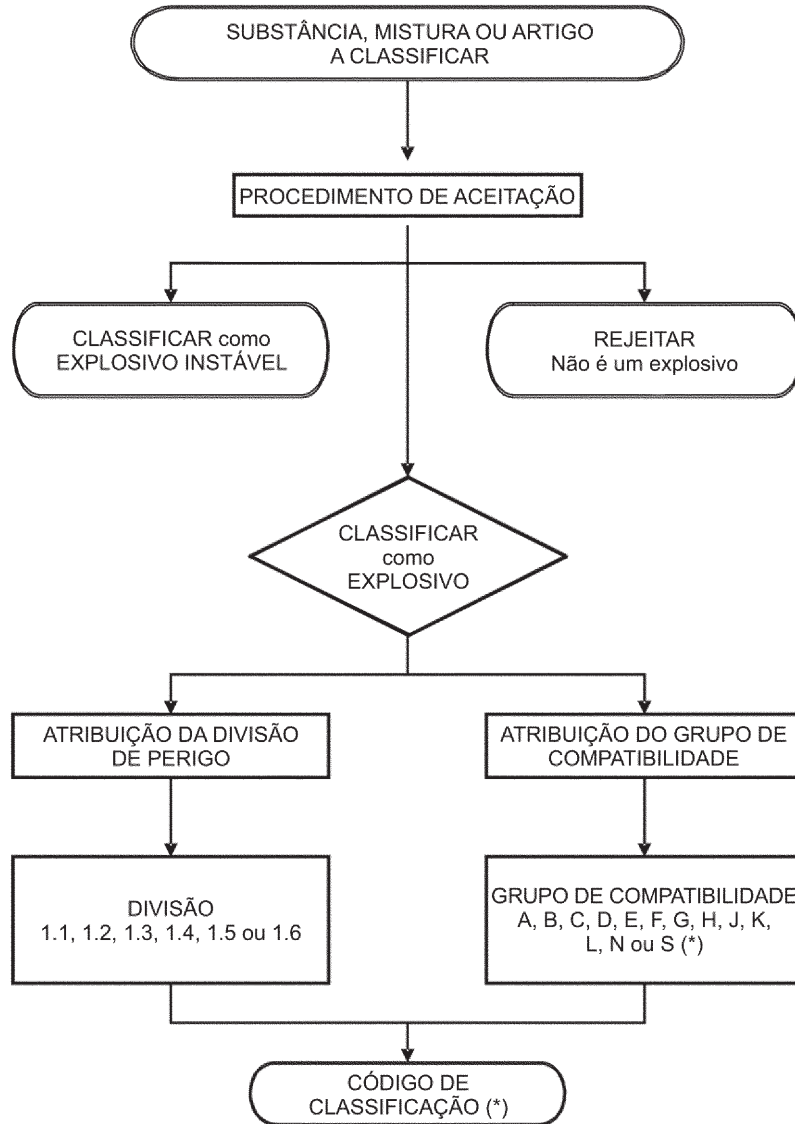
SUBSTÂNCIA, MISTURA OU ARTIGO A CLASSIFICAR

PROCEDIMENTO DE ACEITAÇÃO

CLASSIFICAR como EXPLOSIVO INSTÁVEL

REJEITAR
Não é um explosivo

CLASSIFICAR como EXPLOSIVO

ATRIBUIÇÃO DA DIVISÃO DE PERIGO

ATRIBUIÇÃO DO GRUPO DE COMPATIBILIDADE

DIVISÃO
1.1, 1.2, 1.3, 1.4, 1.5 ou 1.6

GRUPO DE COMPATIBILIDADE
A, B, C, D, E, F, G, H, J, K, L, N ou S (*)

CÓDIGO DE CLASSIFICAÇÃO (*)